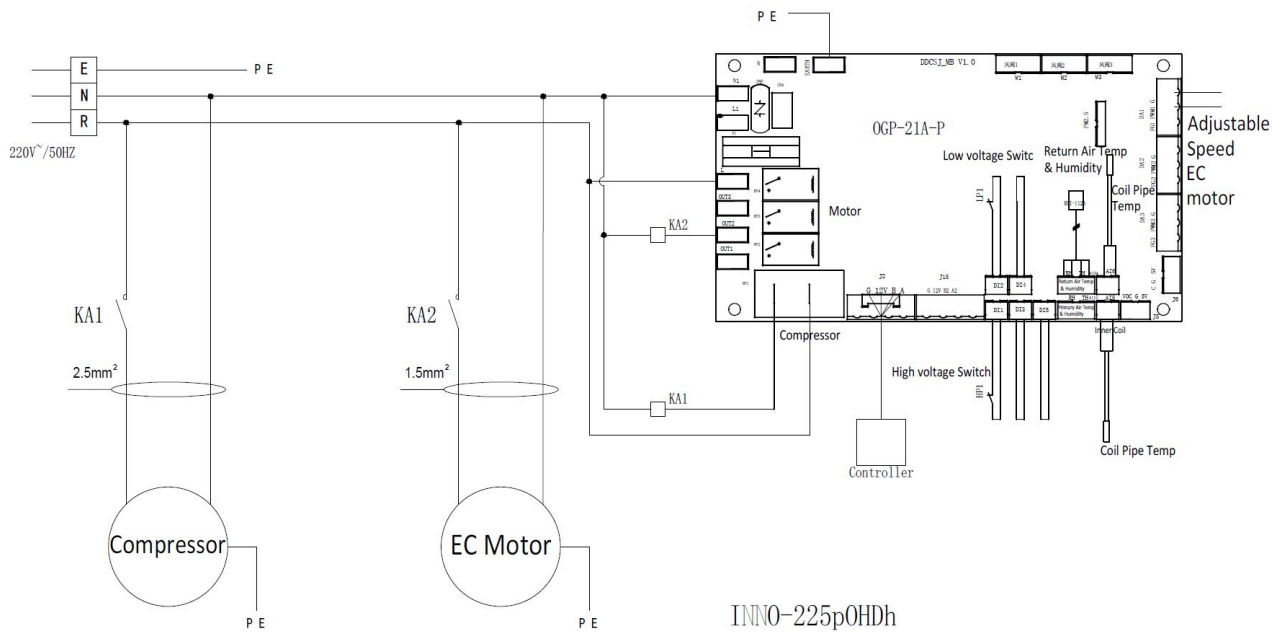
P E

E
N
R

P E

220V~/50HZ

DDCSJ_MB V1.0

OGP-21A-P

Low voltage Switc

Return Air Temp & Humidity

Coil Pipe Temp

Adjustable Speed EC motor

Motor

KA2

OUT3
OUT2
OUT1

J2
G 12V B A

J18
G 12V B2 A2

DI2
DI4
DI1
DI3
DI5

Return Air Temp & Humidity

Primary Air Temp & Humidity

Inner Coil

Compressor

High voltage Switch

KA1

KA1

KA2

$2.5mm^2$

$1.5mm^2$

Controller

Coil Pipe Temp

Compressor

EC Motor

P E

P E

INNO-225pOHDh